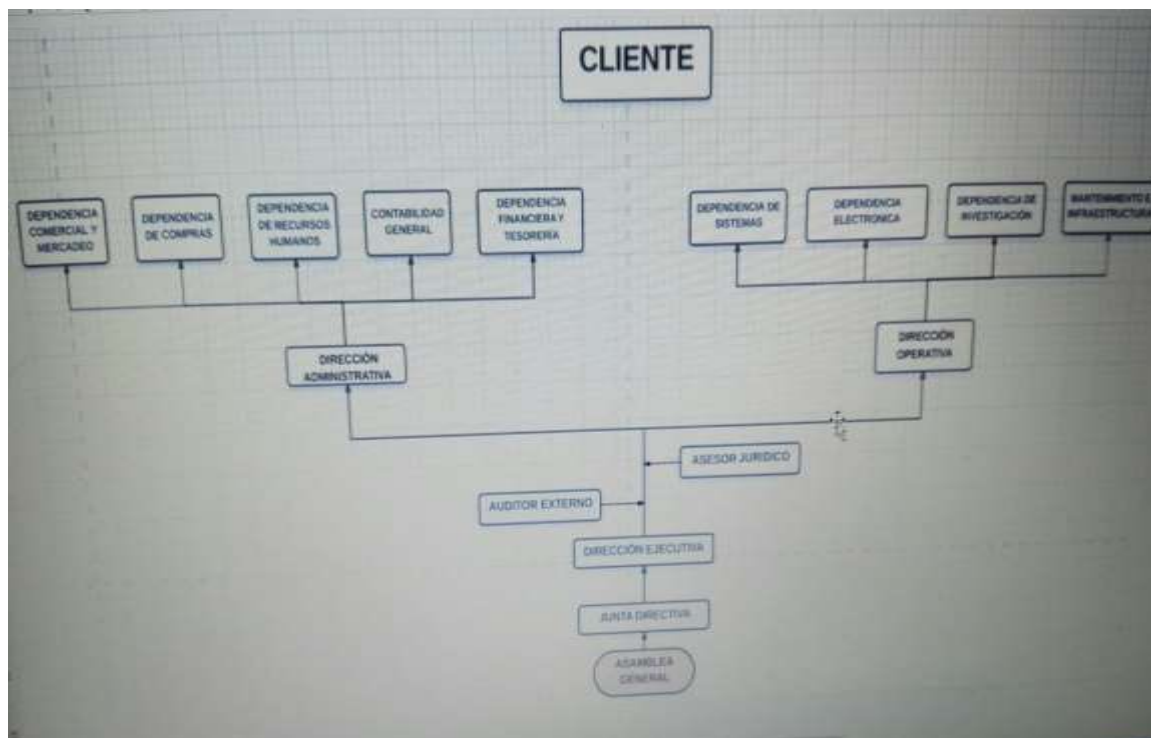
CLIENTE

DEPENDENCIA COMERCIAL Y MERCADEO

DEPENDENCIA DE COMPRAS

DEPENDENCIA DE RECURSOS HUMANOS

CONTABILIDAD GENERAL

DEPENDENCIA FINANCIERA Y TESORERIA

DEPENDENCIA DE SISTEMAS

DEPENDENCIA ELECTRONICA

DEPENDENCIA DE INVESTIGACIÓN

MANTENIMIENTO E INFRAESTRUCTURA

DIRECCIÓN ADMINISTRATIVA

DIRECCIÓN OPERATIVA

ASESOR JURIDICO

AUDITOR EXTERNO

DIRECCIÓN EJECUTIVA

JUNTA DIRECTIVA

ASAMBLEA GENERAL